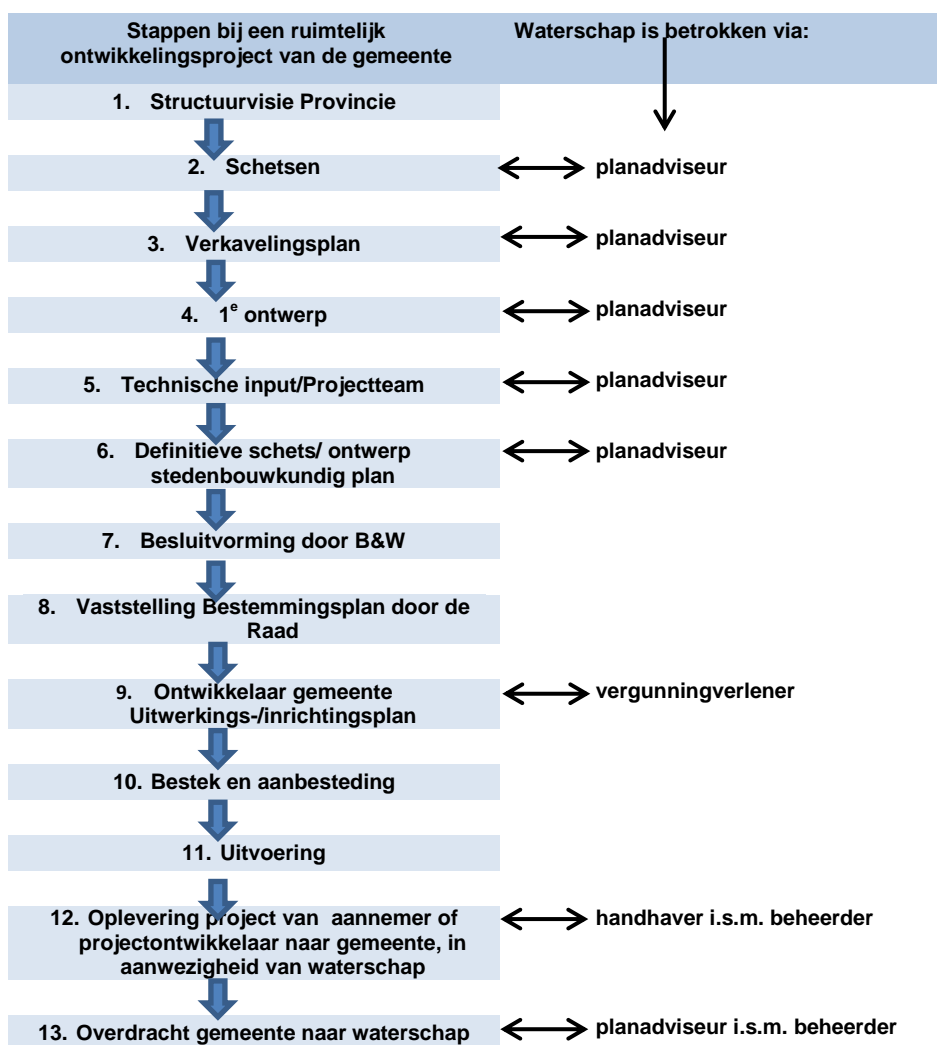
Stappen bij een ruimtelijk ontwikkelingsproject van de gemeente

Waterschap is betrokken via:

1. Structuurvisie Provincie

2. Schetsen

planadviseur

3. Verkavelingsplan

planadviseur

4. 1$^e$ ontwerp

planadviseur

5. Technische input/Projectteam

planadviseur

6. Definitieve schets/ ontwerp stedenbouwkundig plan

planadviseur

7. Besluitvorming door B&W

8. Vaststelling Bestemmingsplan door de Raad

9. Ontwikkelaar gemeente Uitwerkings-/inrichtingsplan

vergunningverlener

10. Bestek en aanbesteding

11. Uitvoering

12. Oplevering project van aannemer of projectontwikkelaar naar gemeente, in aanwezigheid van waterschap

handhaver i.s.m. beheerder

13. Overdracht gemeente naar waterschap

planadviseur i.s.m. beheerder